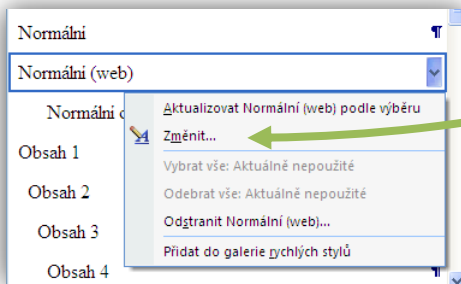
Normální ¶

Normální (web)

Normální o

Aktualizovat Normální (web) podle výběru

Změnit...

Vybrat vše: Aktuálně nepoužité

Odebrat vše: Aktuálně nepoužité

Odstranit Normální (web)...

Přidat do galerie rychlých stylů

Obsah 1

Obsah 2

Obsah 3

Obsah 4 ¶